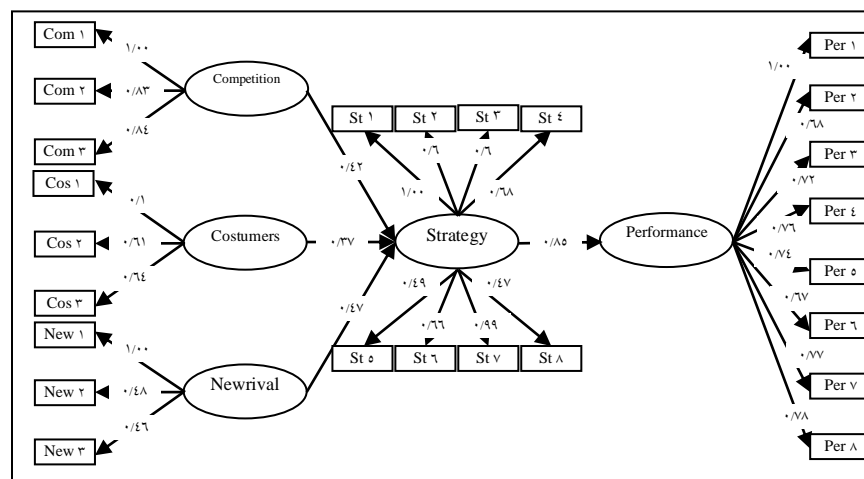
Com ۱
۱/۰۰
Com ۲
۰/۸۳
Competition
Com ۳
۰/۸٤
Cos ۱
۰/۱
Cos ۲
۰/٦۱
Costumers
۰/٦٤
Cos ۳
New ۱
۱/۰۰
New ۲
۰/٤۸
Newrival
۰/٤٦
New ۳
St ۱
St ۲
St ۳
St ٤
۰/٦
۰/٦
۰/٤۲
۱/۰۰
۰/٦۸
۰/۳۷
Strategy
۰/۸٥
Performance
۰/٤۷
۰/٤۹
۰/٤۷
۰/٦٦
۰/۹۹
St ٥
St ٦
St ۷
St ۸
Per ۱
۱/۰۰
Per ۲
۰/٦۸
Per ۳
۰/۷۲
Per ٤
۰/۷٦
۰/۷٤
Per ٥
۰/٦۷
Per ٦
۰/۷۷
Per ۷
۰/۷۸
Per ۸